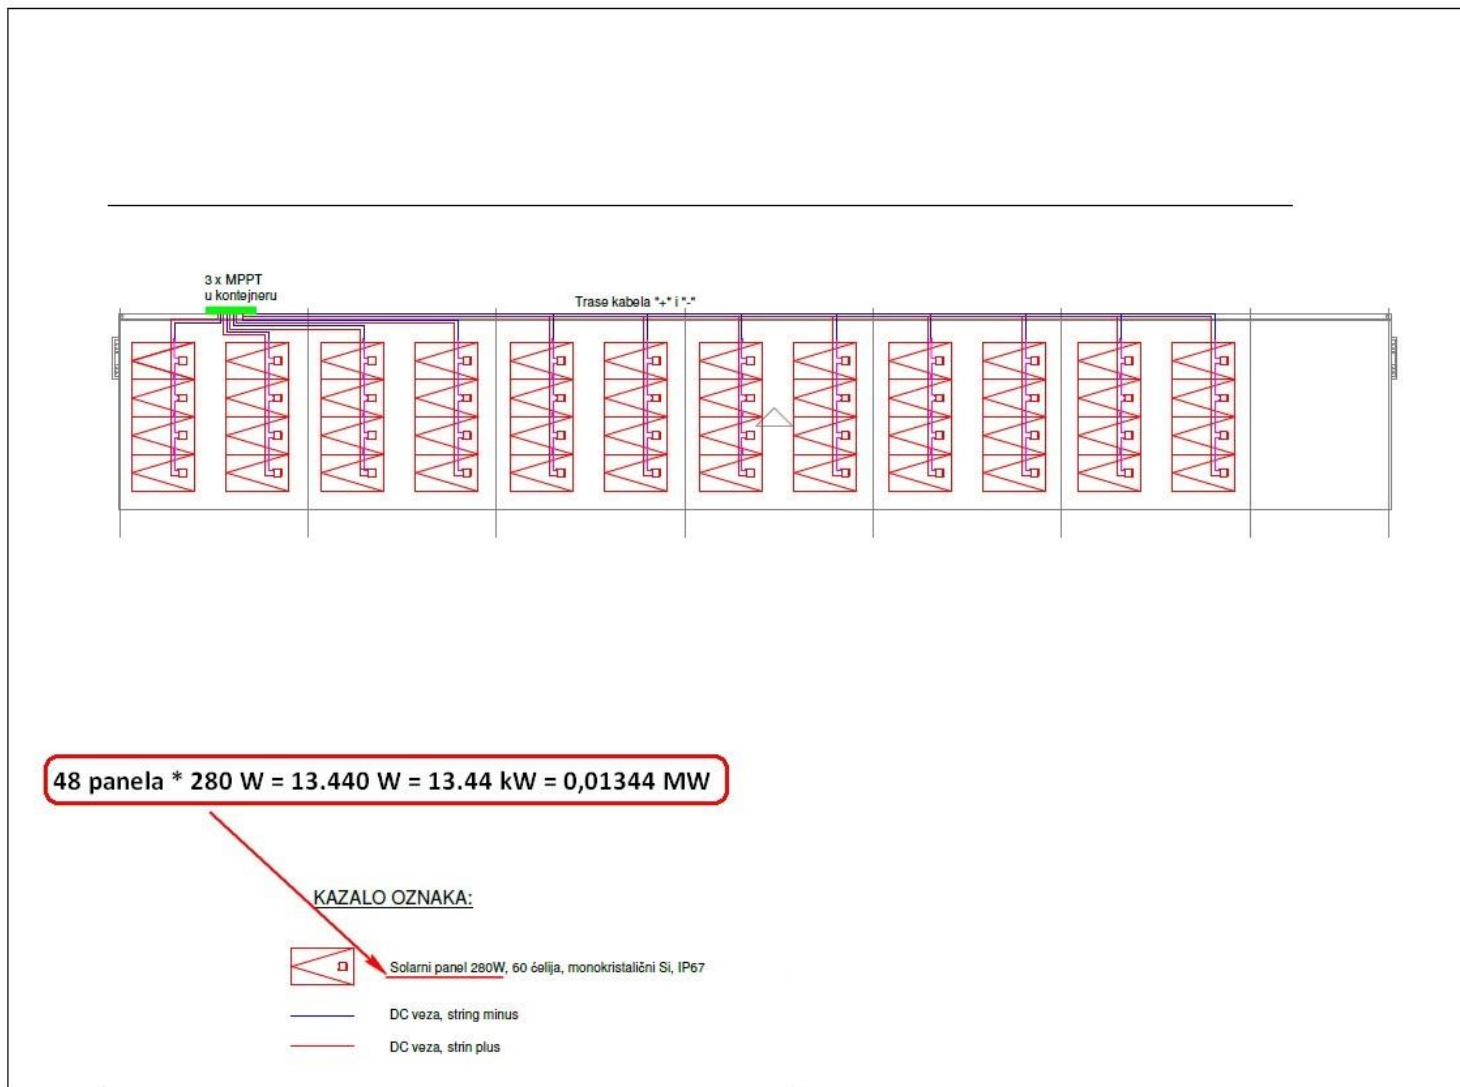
3 x MPPT
u kontejneru

Trase kabela "+" i "-"

48 panela * 280 W = 13.440 W = 13.44 kW = 0,01344 MW

KAZALO OZNAKA:

Solarni panel 280W, 60 ćelija, monokristalični Si, IP67

DC veza, string minus

DC veza, strin plus